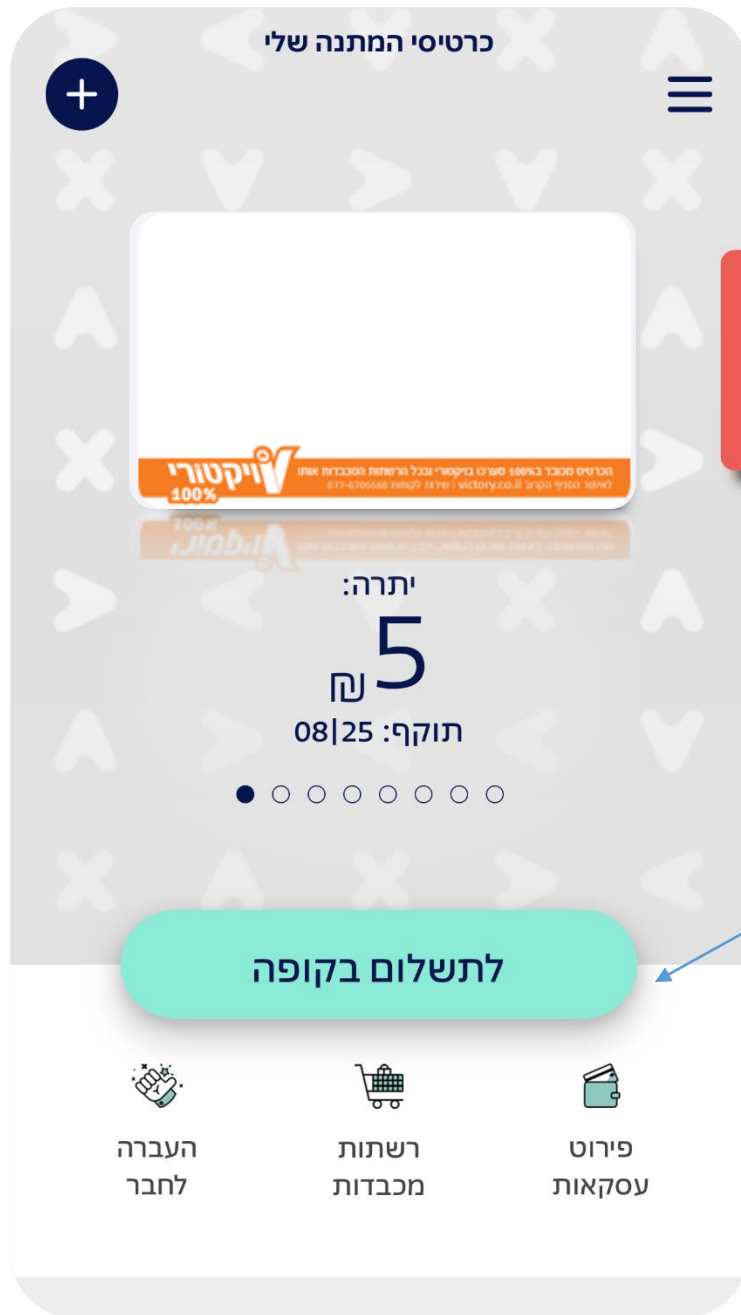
כרטיסי המתנה שלי

ויקטורי 100%
הכרטיס מכובד ב-100% מערכו בויקטורי ובכל הרשתות המכבדות אותו
לאיתור הסניף הקרוב victory.co.il | שירות לקוחות 077-6705588

יתרה:
5 ₪
תוקף: 08|25

לתשלום בקופה

העברה לחבר
רשתות מכבדות
פירוט עסקאות